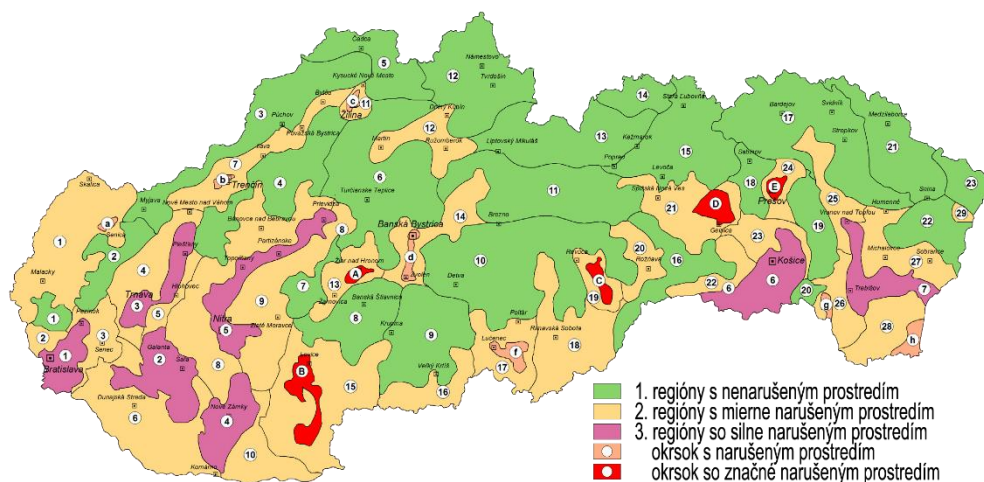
Čadca
5
Námestovo
Tvrdošín
12
Kysucké Nové Mesto
Bytča
C
11
Žilina
Dolný Kubín
14
Stará Ľubovňa
Bardejov
Svidník
Medzilaborce
17
3
Púchov
Považská Bystrica
Martin
12
Ružomberok
Liptovský Mikuláš
13
Kežmarok
Stropkov
21
Ilava
7
b
Trenčín
4
6
Turčianske Teplice
Poprad
15
Levoča
Sabinov
24
Skalica
Myjava
Nové Mesto nad Váhom
Bánovce nad Bebravou
Prievidza
11
Spišská Nová Ves
18
E
Prešov
25
23
a
Senica
Banská Bystrica
14
Brezno
21
D
Humenné
Snina
1
2
4
Piešťany
Partizánske
Topoľčany
8
Gelnica
Vranov nad Topľou
22
29
Malacky
Hlohovec
Žiar nad Hronom
A
d
Zvolen
10
20
Rožňava
Revúca
C
16
23
19
Michalovce
27
Sobrance
3
Trnava
Nitra
13
Žarnovica
Banská Štiavnica
7
Detva
22
6
Košice
6
Trebišov
7
1
Pezinok
5
9
Krupina
8
19
20
g
26
2
3
Senec
Zlaté Moravce
9
Poltár
Rimavská Sobota
18
28
1
Bratislava
Galanta
Šaľa
8
Levice
B
Veľký Krtíš
Lučenec
f
17
h
2
Dunajská Streda
15
16
6
Nové Zámky
4
10
Komárno
1. regióny s nenarušeným prostredím
2. regióny s mierne narušeným prostredím
3. regióny so silne narušeným prostredím
okrsok s narušeným prostredím
okrsok so značne narušeným prostredím